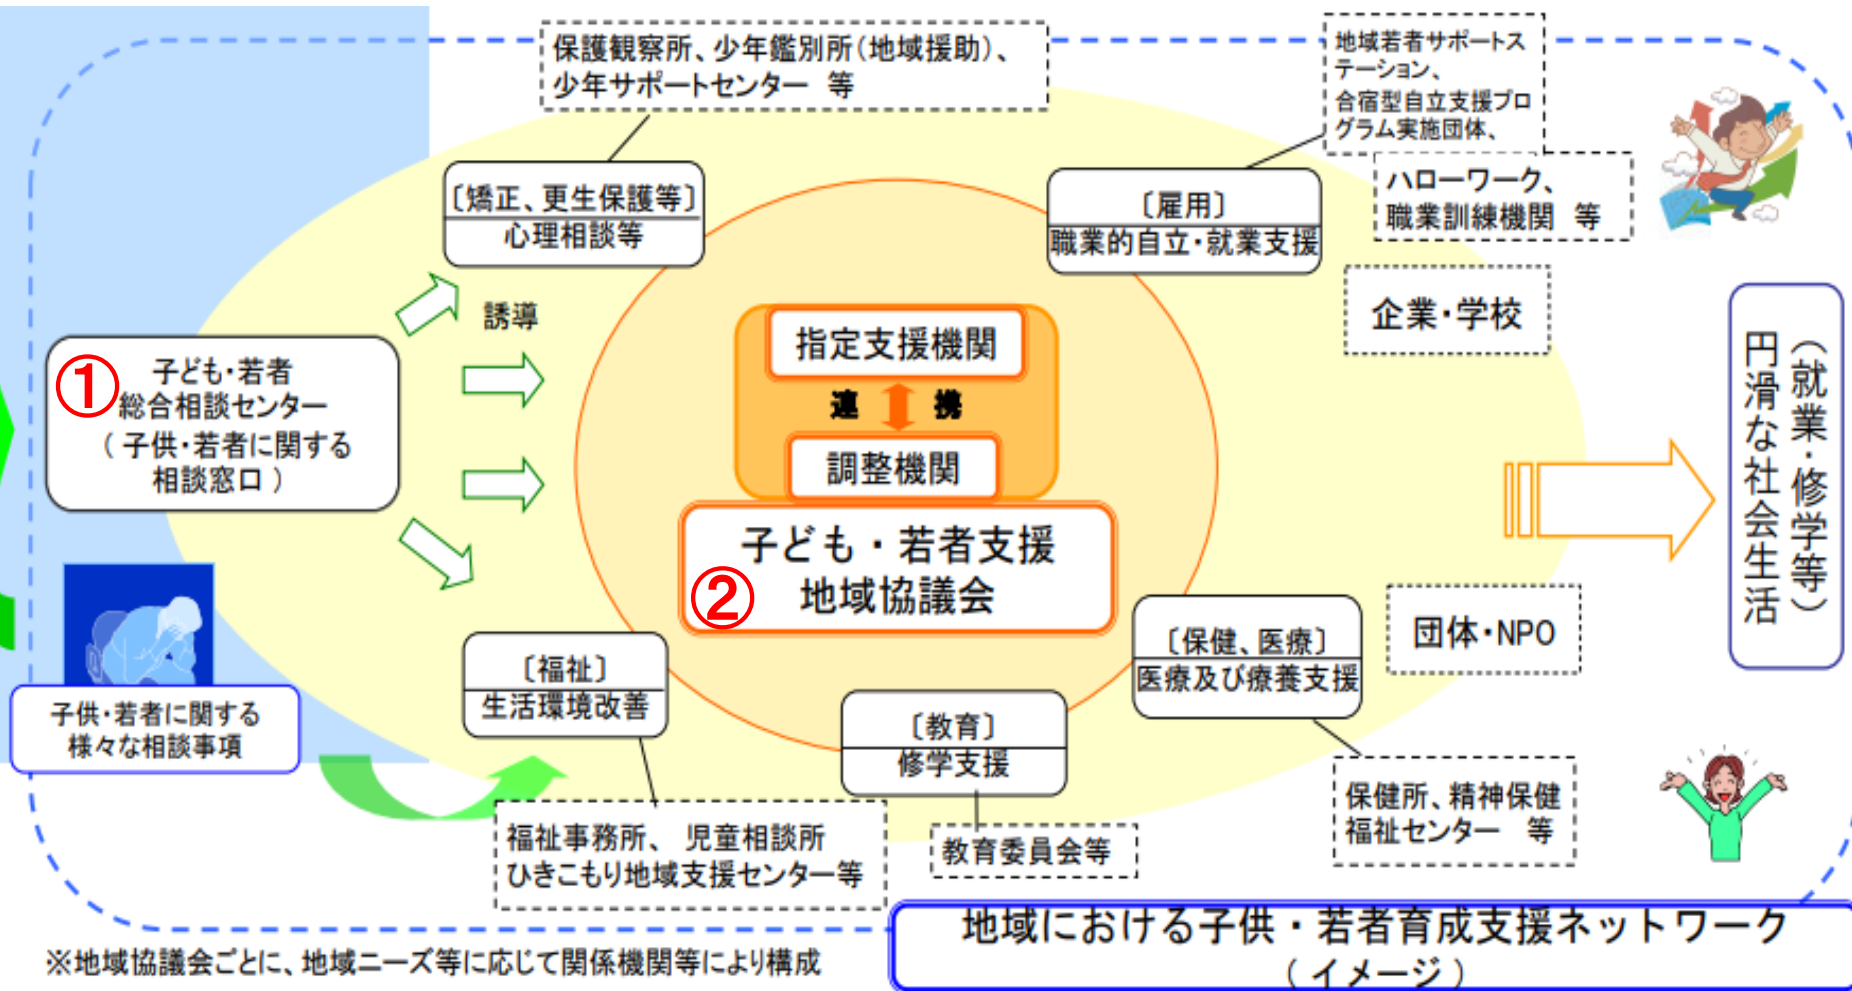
保護観察所、少年鑑別所(地域援助)、少年サポートセンター 等

地域若者サポートステーション、合宿型自立支援プログラム実施団体、

ハローワーク、職業訓練機関 等

〔矯正、更生保護等〕
心理相談等

〔雇用〕
職業的自立・就業支援

企業・学校

誘導

①
子ども・若者総合相談センター
(子供・若者に関する相談窓口)

指定支援機関

連 携

調整機関

子ども・若者支援
② 地域協議会

(就業・修学等)
円滑な社会生活

団体・NPO

〔保健、医療〕
医療及び療養支援

〔福祉〕
生活環境改善

〔教育〕
修学支援

子供・若者に関する様々な相談事項

保健所、精神保健福祉センター 等

福祉事務所、児童相談所
ひきこもり地域支援センター等

教育委員会等

※地域協議会ごとに、地域ニーズ等に応じて関係機関等により構成

地域における子供・若者育成支援ネットワーク
(イメージ)